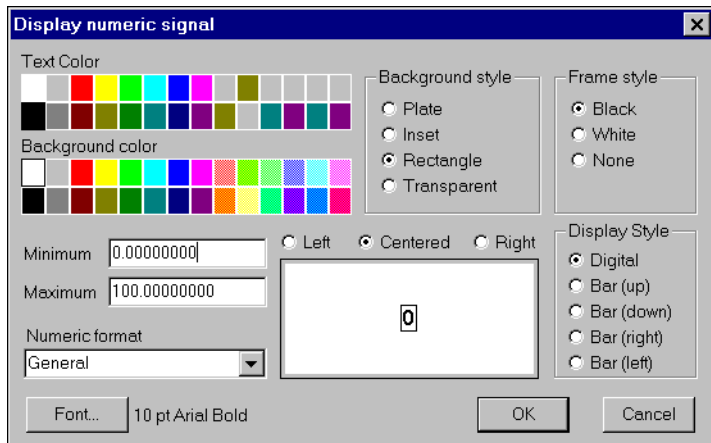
Display numeric signal

Text Color

Background color

Background style
Plate
Inset
Rectangle
Transparent

Frame style
Black
White
None

Minimum 0.00000000
Maximum 100.00000000

Left Centered Right

0

Display Style
Digital
Bar (up)
Bar (down)
Bar (right)
Bar (left)

Numeric format
General

Font... 10 pt Arial Bold

OK

Cancel